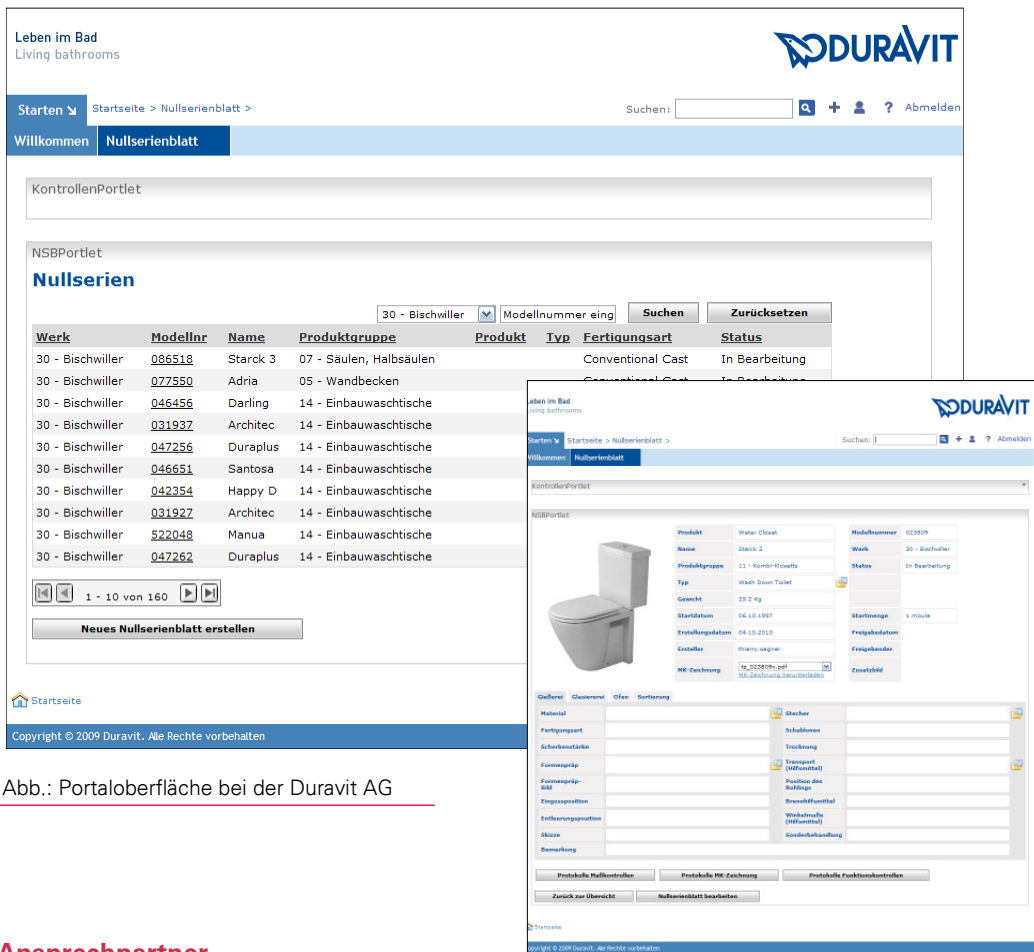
Leben im Bad
Living bathrooms

DURAVIT

Starten ↘ Startseite > Nullserienblatt >

Suchen: Abmelden

Willkommen Nullserienblatt

KontrollenPortlet

NSBPortlet

Nullserien

30 - Bischwiller Modellnummer eing Suchen Zurücksetzen

| Werk | Modellnr | Name | Produktgruppe | Produkt | Typ | Fertigungsart | Status |
|---|---|---|---|---|---|---|---|
| 30 - Bischwiller | 086518 | Starck 3 | 07 - Säulen, Halbsäulen | | | Conventional Cast | In Bearbeitung |
| 30 - Bischwiller | 077550 | Adria | 05 - Wandbecken | | | Conventional Cast | In Bearbeitung |
| 30 - Bischwiller | 046456 | Darling | 14 - Einbauwaschtische | | | | |
| 30 - Bischwiller | 031937 | Architec | 14 - Einbauwaschtische | | | | |
| 30 - Bischwiller | 047256 | Duraplus | 14 - Einbauwaschtische | | | | |
| 30 - Bischwiller | 046651 | Santosa | 14 - Einbauwaschtische | | | | |
| 30 - Bischwiller | 042354 | Happy D | 14 - Einbauwaschtische | | | | |
| 30 - Bischwiller | 031927 | Architec | 14 - Einbauwaschtische | | | | |
| 30 - Bischwiller | 522048 | Manua | 14 - Einbauwaschtische | | | | |
| 30 - Bischwiller | 047262 | Duraplus | 14 - Einbauwaschtische | | | | |

1 - 10 von 160

Neues Nullserienblatt erstellen

Startseite

Copyright © 2009 Duravit. Alle Rechte vorbehalten

Leben im Bad
Living bathrooms

DURAVIT

Starten Startseite > Nullserienblatt >

Suchen: Abmelden

Willkommen Nullserienblatt

KontrollenPortlet

NSBPortlet

| Produkt | Water Closet | Modellnummer | 023809 |
|---|---|---|---|
| Name | Starck 2 | Werk | 30 - Bischwiller |
| Produktgruppe | 11 - Kombi-Klosetts | Status | In Bearbeitung |
| Typ | Wash Down Toilet | | |
| Gewicht | 29.2 Kg | | |
| Startdatum | 06.10.1997 | Startmenge | 1 moule |
| Erstellungsdatum | 04.10.2010 | Freigabedatum | |
| Ersteller | thierry.wagner | Freigebender | |
| MK-Zeichnung | tz_023809v.pdf MK-Zeichnung herunterladen | Zusatzbild | |

Gießerei Glasiererei Ofen Sortierung

| Material | | Stecher | |
|---|---|---|---|
| Fertigungsart | | Schablonen | |
| Scherbenstärke | | Trocknung | |
| Formenpräp | | Transport (Hilfsmittel) | |
| Formenpräp-Bild | | Position des Rohlings | |
| Eingussposition | | Brennhilfsmittel | |
| Entleerungsposition | | Winkelmaße (Hilfsmittel) | |
| Skizze | | Sonderbehandlung | |
| Bemerkung | | | |

Protokolle Maßkontrollen Protokolle MK-Zeichnung Protokolle Funktionskontrollen

Zurück zur Übersicht Nullserienblatt bearbeiten

Startseite

Copyright © 2009 Duravit. Alle Rechte vorbehalten

Abb.: Portaloberfläche bei der Duravit AG

Ansprechpartner